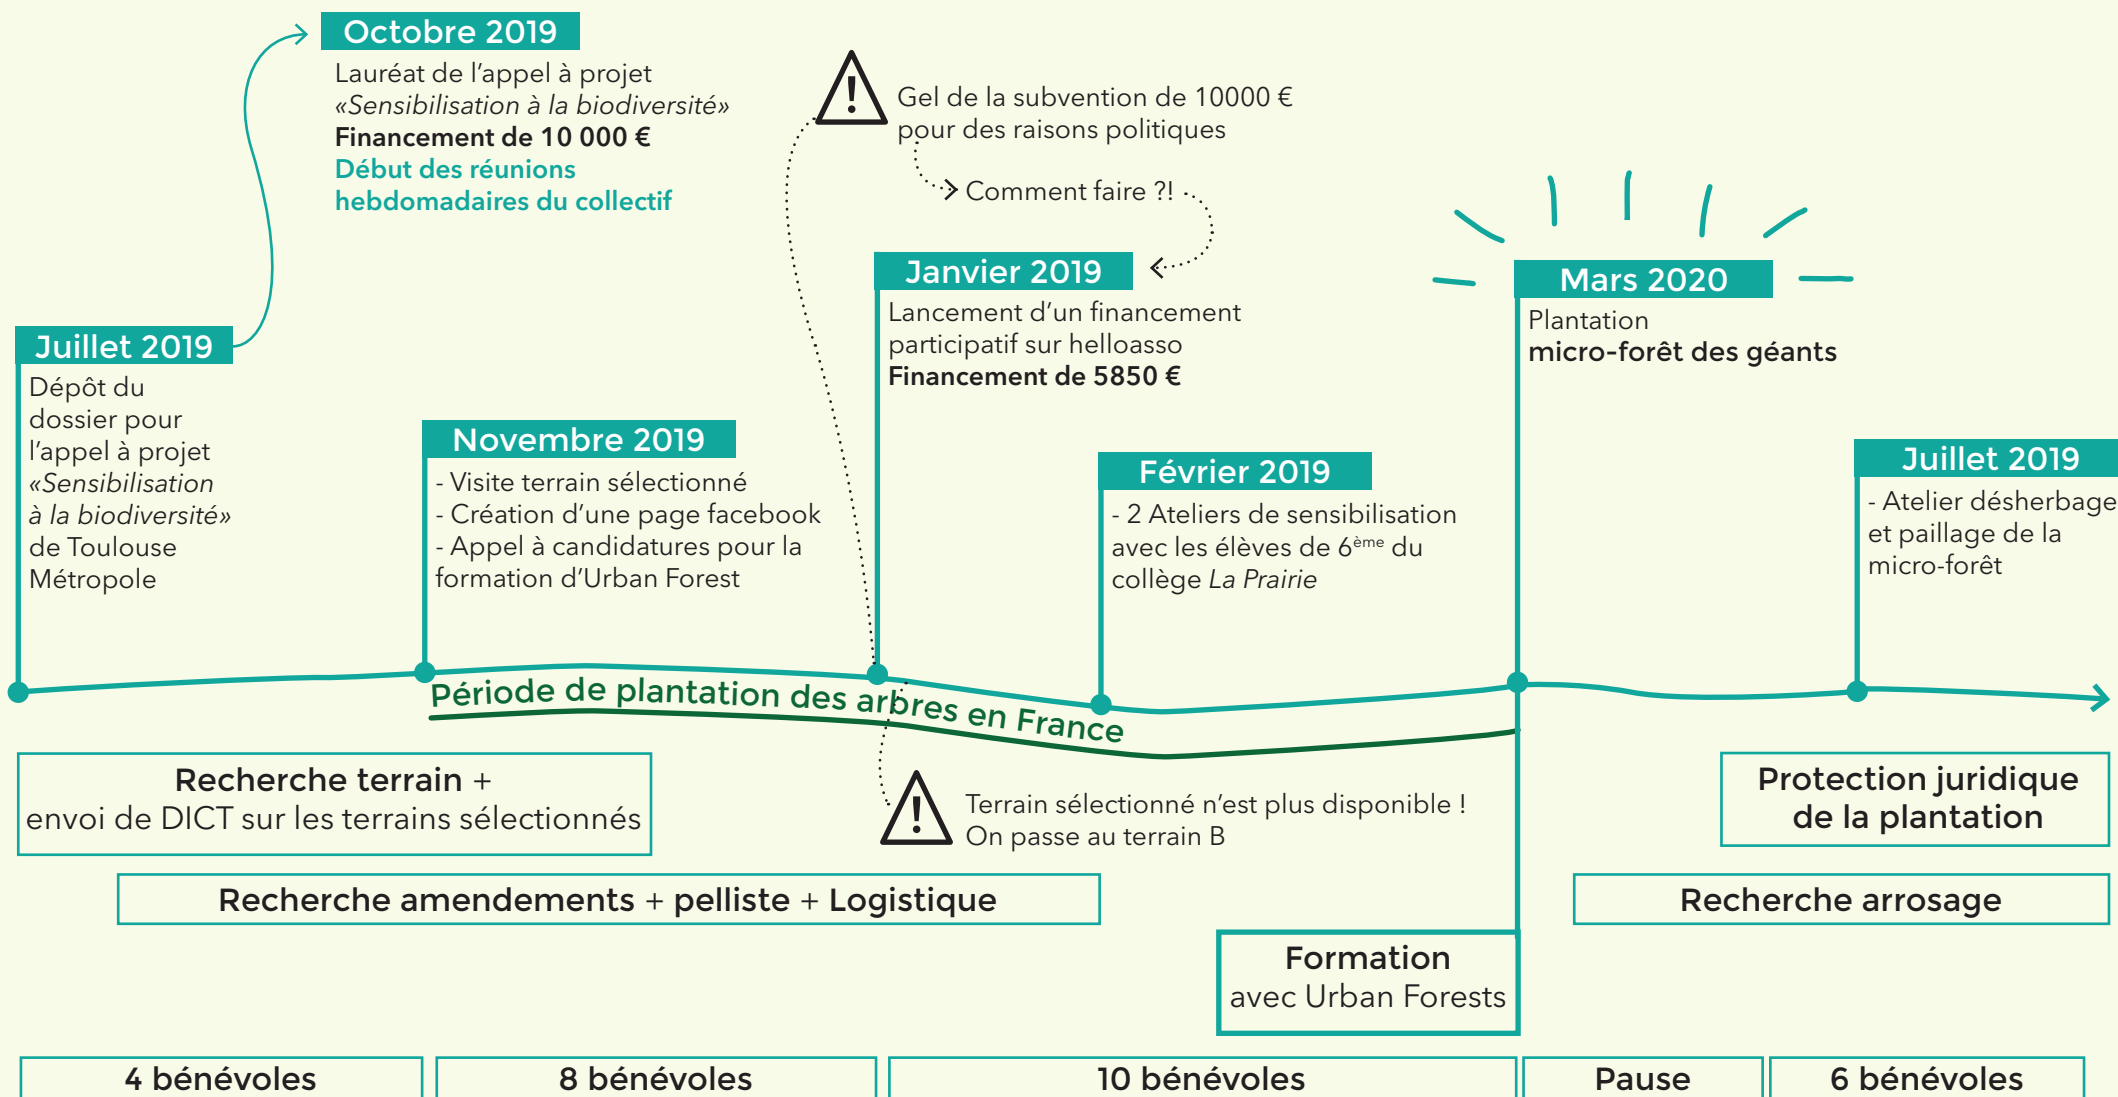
Octobre 2019

Lauréat de l'appel à projet «Sensibilisation à la biodiversité»
**Financement de 10 000 €**
Début des réunions hebdomadaires du collectif

Gel de la subvention de 10000 € pour des raisons politiques

Comment faire ?!

Juillet 2019

Dépôt du dossier pour l'appel à projet «Sensibilisation à la biodiversité» de Toulouse Métropole

Novembre 2019

- Visite terrain sélectionné
- Création d'une page facebook
- Appel à candidatures pour la formation d'Urban Forest

Janvier 2019

Lancement d'un financement participatif sur helloasso
**Financement de 5850 €**

Février 2019

- 2 Ateliers de sensibilisation avec les élèves de 6$^{ème}$ du collège La Prairie

Mars 2020

Plantation
**micro-forêt des géants**

Juillet 2019

- Atelier désherbage et paillage de la micro-forêt

Période de plantation des arbres en France

Recherche terrain + envoi de DICT sur les terrains sélectionnés

Terrain sélectionné n'est plus disponible !
On passe au terrain B

Protection juridique de la plantation

Recherche amendements + pelliste + Logistique

Recherche arrosage

Formation avec Urban Forests

4 bénévoles

8 bénévoles

10 bénévoles

Pause

6 bénévoles